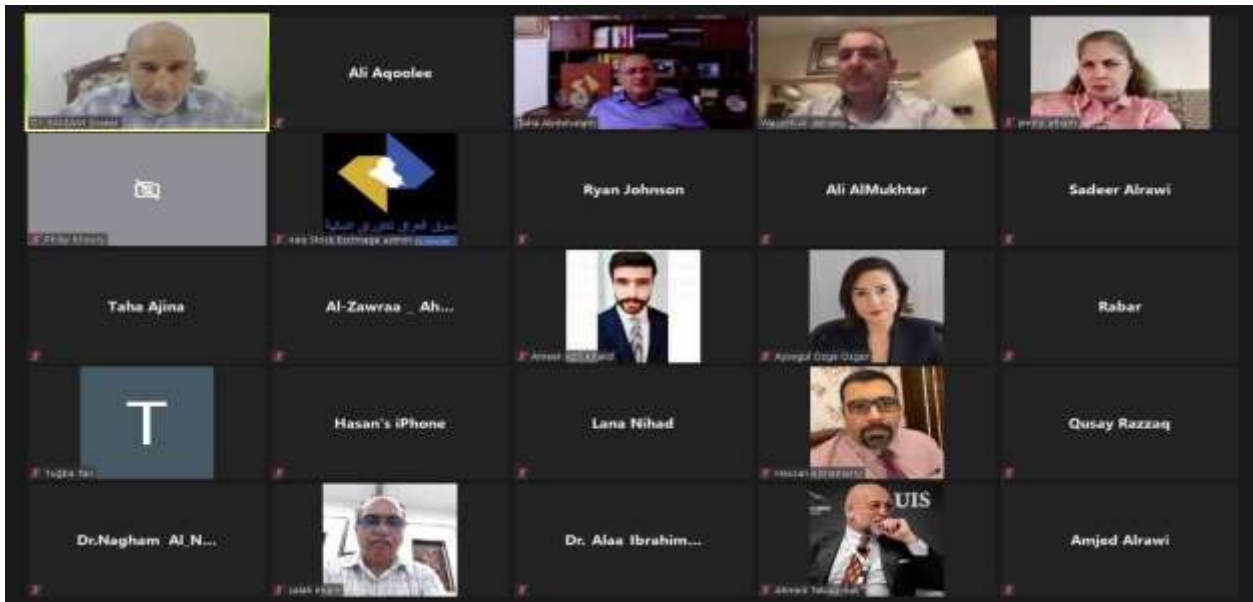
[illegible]

Ali Aqoolee

Taha Abdelwahab

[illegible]

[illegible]

Philip Khoury

سوق العراق للأوراق المالية
Iraq Stock Exchange admin

Ryan Johnson

Ali AlMukhtar

Sadeer Alrawi

Taha Ajina

Al-Zawraa _ Ah...

Ameer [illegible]

Aysegul Ozge Ozgur

Rabar

T
Tugba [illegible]

Hasan's iPhone

Lana Nihad

Hassan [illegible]

Qusay Razzaq

Dr.Nagham Al_N...

Jalal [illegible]

Dr. Alaa Ibrahim...

UIS
Ahmed Tabaqchali

Amjed Alrawi